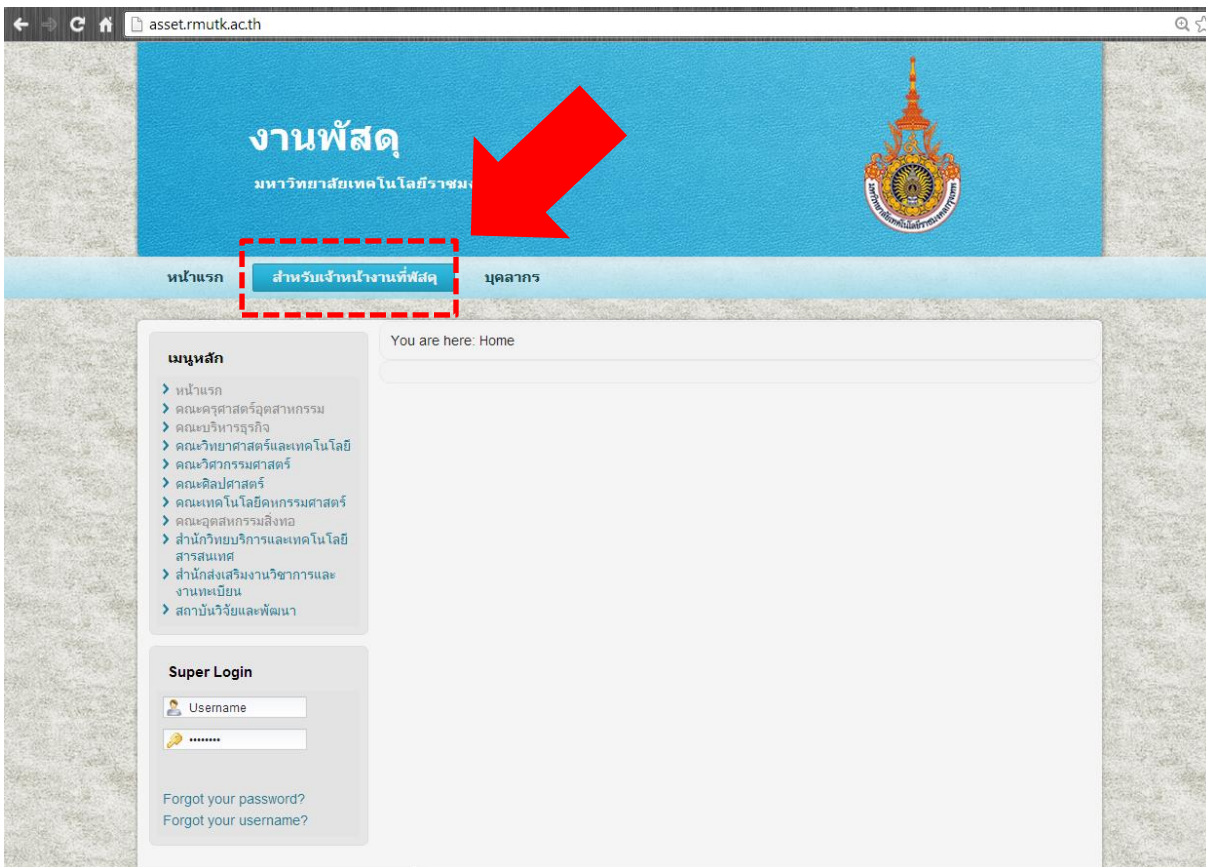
asset.rmutk.ac.th

งานพัสดุ

มหาวิทยาลัยเทคโนโลยีราชมง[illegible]

หน้าแรก
สำหรับเจ้าหน้างานที่พัสดุ
บุคลากร

You are here: Home

เมนูหลัก

หน้าแรก
คณะครุศาสตร์อุตสาหกรรม
คณะบริหารธุรกิจ
คณะวิทยาศาสตร์และเทคโนโลยี
คณะวิศวกรรมศาสตร์
คณะศิลปศาสตร์
คณะเทคโนโลยีคหกรรมศาสตร์
คณะอุตสหกรรมสิ่งทอ
สำนักวิทยบริการและเทคโนโลยีสารสนเทศ
สำนักส่งเสริมงานวิชาการและงานทะเบียน
สถาบันวิจัยและพัฒนา

Super Login

Username
••••••••

Forgot your password?
Forgot your username?